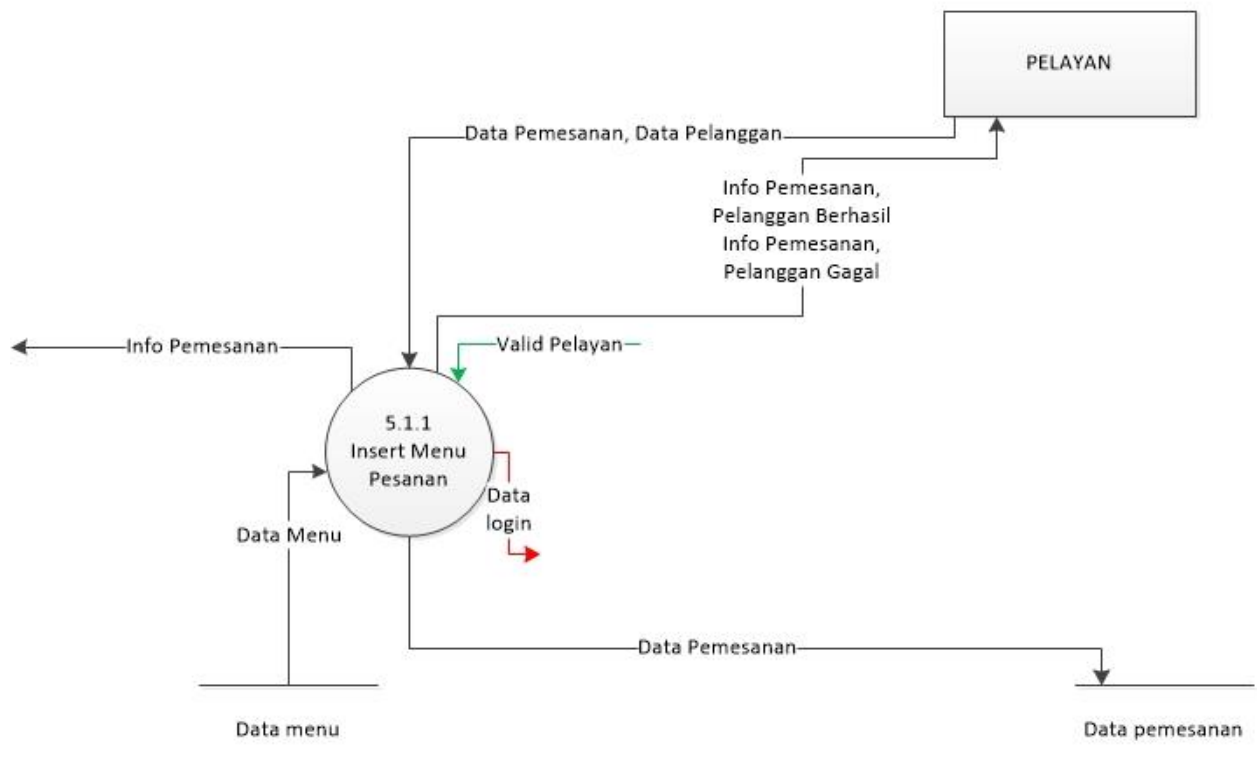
PELAYAN

Data Pemesanan, Data Pelanggan

Info Pemesanan, Pelanggan Berhasil Info Pemesanan, Pelanggan Gagal

Info Pemesanan

Valid Pelayan

5.1.1 Insert Menu Pesanan

Data login

Data Menu

Data Pemesanan

Data menu

Data pemesanan